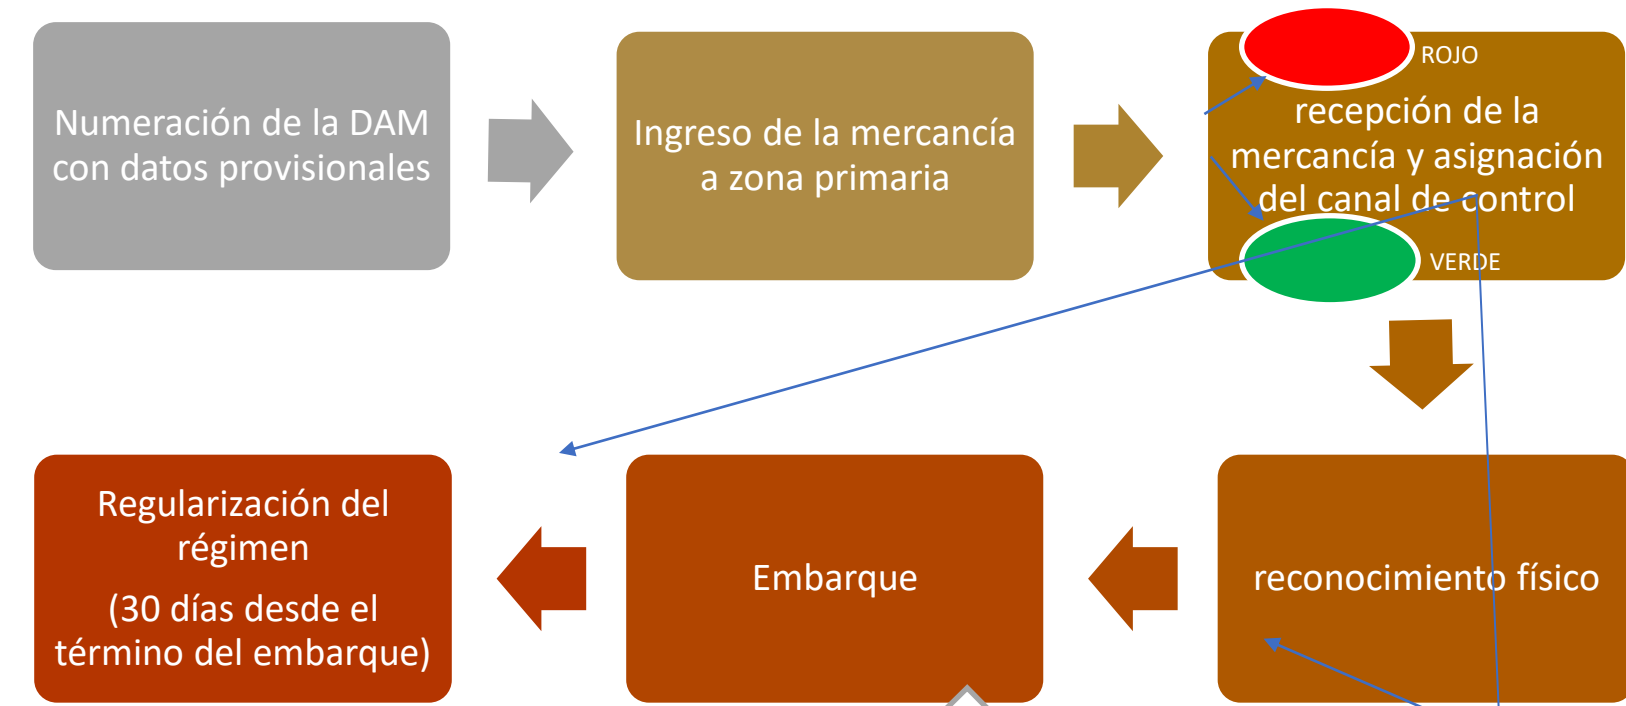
Numeración de la DAM con datos provisionales

Ingreso de la mercancía a zona primaria

ROJO

recepción de la mercancía y asignación del canal de control

VERDE

Regularización del régimen

(30 días desde el término del embarque)

Embarque

reconocimiento físico